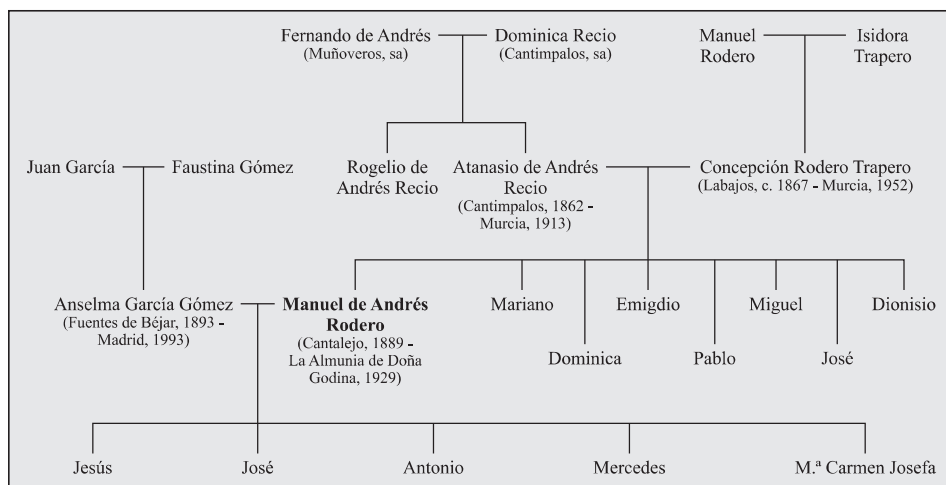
Fernando de Andrés (Muñoveros, sa)

Dominica Recio (Cantimpalos, sa)

Manuel Rodero

Isidora Trapero

Juan García

Faustina Gómez

Rogelio de Andrés Recio

Atanasio de Andrés Recio (Cantimpalos, 1862 - Murcia, 1913)

Concepción Rodero Trapero (Labajos, c. 1867 - Murcia, 1952)

Anselma García Gómez (Fuentes de Béjar, 1893 - Madrid, 1993)

**Manuel de Andrés Rodero** (Cantalejo, 1889 - La Almunia de Doña Godina, 1929)

Mariano

Dominica

Emigdio

Pablo

Miguel

José

Dionisio

Jesús

José

Antonio

Mercedes

M.ª Carmen Josefa